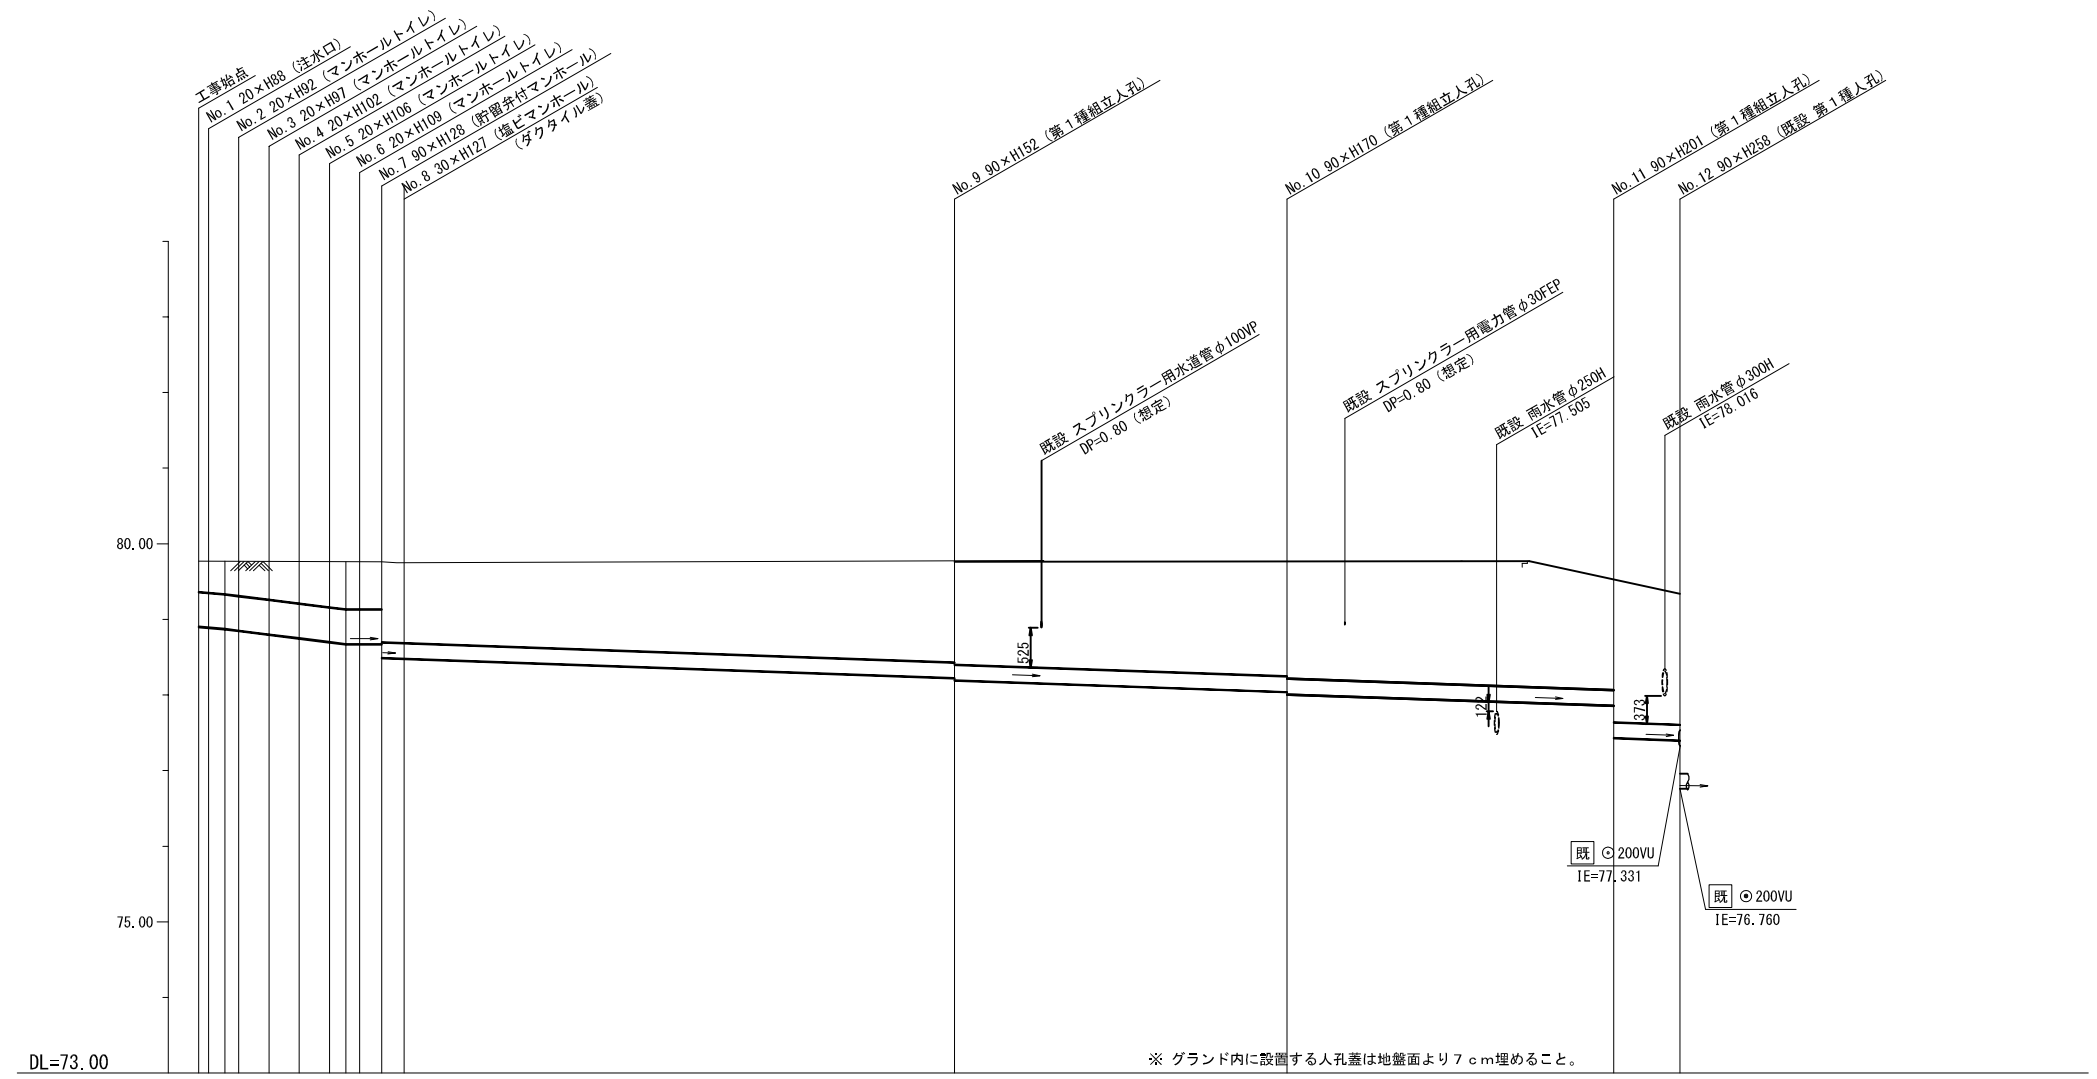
工事始点
No.1 20×H88（注水口）
No.2 20×H92（マンホールトイレ）
No.3 20×H97（マンホールトイレ）
No.4 20×H102（マンホールトイレ）
No.5 20×H106（マンホールトイレ）
No.6 20×H109（マンホールトイレ）
No.7 90×H128（貯留弁付マンホール）
No.8 30×H127（塩ビマンホール）
（ダクタイル蓋）
No.9 90×H152（第１種組立人孔）
No.10 90×H170（第１種組立人孔）
No.11 90×H201（第１種組立人孔）
No.12 90×H258（既設 第１種人孔）

既設 スプリンクラー用水道管 φ100VP
DP=0.80（想定）
既設 スプリンクラー用電力管 φ30FEP
DP=0.80（想定）
既設 雨水管 φ250H
IE=77.505
既設 雨水管 φ300H
IE=78.016

80.00
75.00
525
122
373

既 ⊙ 200VU
IE=77.331
既 ⊙ 200VU
IE=76.760

DL=73.00

※ グランド内に設置する人孔蓋は地盤面より７ｃｍ埋めること。